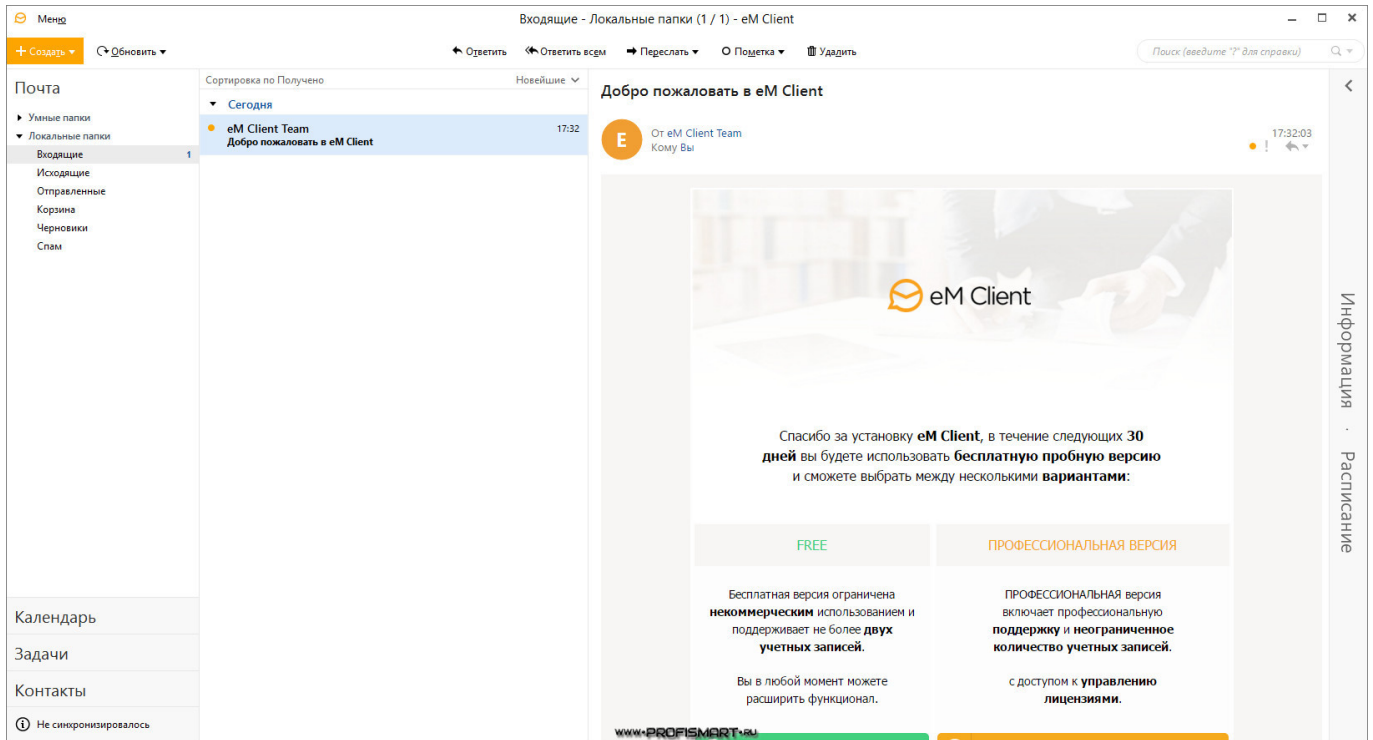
Меню

Входящие - Локальные папки (1 / 1) - eM Client

+ Создать ▾ Обновить ▾ Ответить Ответить всем Переслать ▾ Пометка ▾ Удалить

Поиск (введите "?" для справки)

Почта

Умные папки
Локальные папки
Входящие 1
Исходящие
Отправленные
Корзина
Черновики
Спам

Календарь
Задачи
Контакты

Не синхронизировалось

Сортировка по Получено Новейшие

Сегодня

eM Client Team 17:32
Добро пожаловать в eM Client

Добро пожаловать в eM Client

E От eM Client Team
Кому Вы
17:32:03

eM Client

Спасибо за установку **eM Client**, в течение следующих **30 дней** вы будете использовать **бесплатную пробную версию** и сможете выбрать между несколькими **вариантами**:

| FREE | ПРОФЕССИОНАЛЬНАЯ ВЕРСИЯ |
|---|---|
| Бесплатная версия ограничена **некоммерческим** использованием и поддерживает не более **двух учетных записей**. | ПРОФЕССИОНАЛЬНАЯ версия включает профессиональную **поддержку** и **неограниченное количество учетных записей**. |
| Вы в любой момент можете расширить функционал. | с доступом к **управлению лицензиями**. |

Информация · Расписание

www.PROFISMART.ru